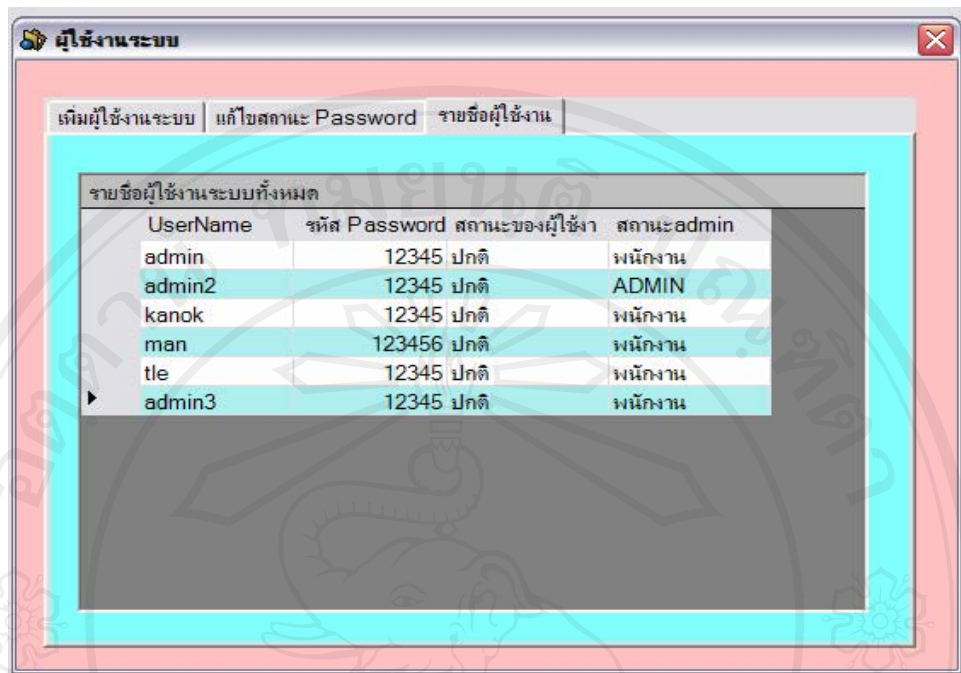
ผู้ใช้งานระบบ

เพิ่มผู้ใช้งานระบบ | แก้ไขสถานะ Password | รายชื่อผู้ใช้งาน

รายชื่อผู้ใช้งานระบบทั้งหมด

| | UserName | รหัส Password | สถานะของผู้ใช้งา | สถานะadmin |
|---|---|---|---|---|
| | admin | 12345 | ปกติ | พนักงาน |
| | admin2 | 12345 | ปกติ | ADMIN |
| | kanok | 12345 | ปกติ | พนักงาน |
| | man | 123456 | ปกติ | พนักงาน |
| | tle | 12345 | ปกติ | พนักงาน |
| ▸ | admin3 | 12345 | ปกติ | พนักงาน |